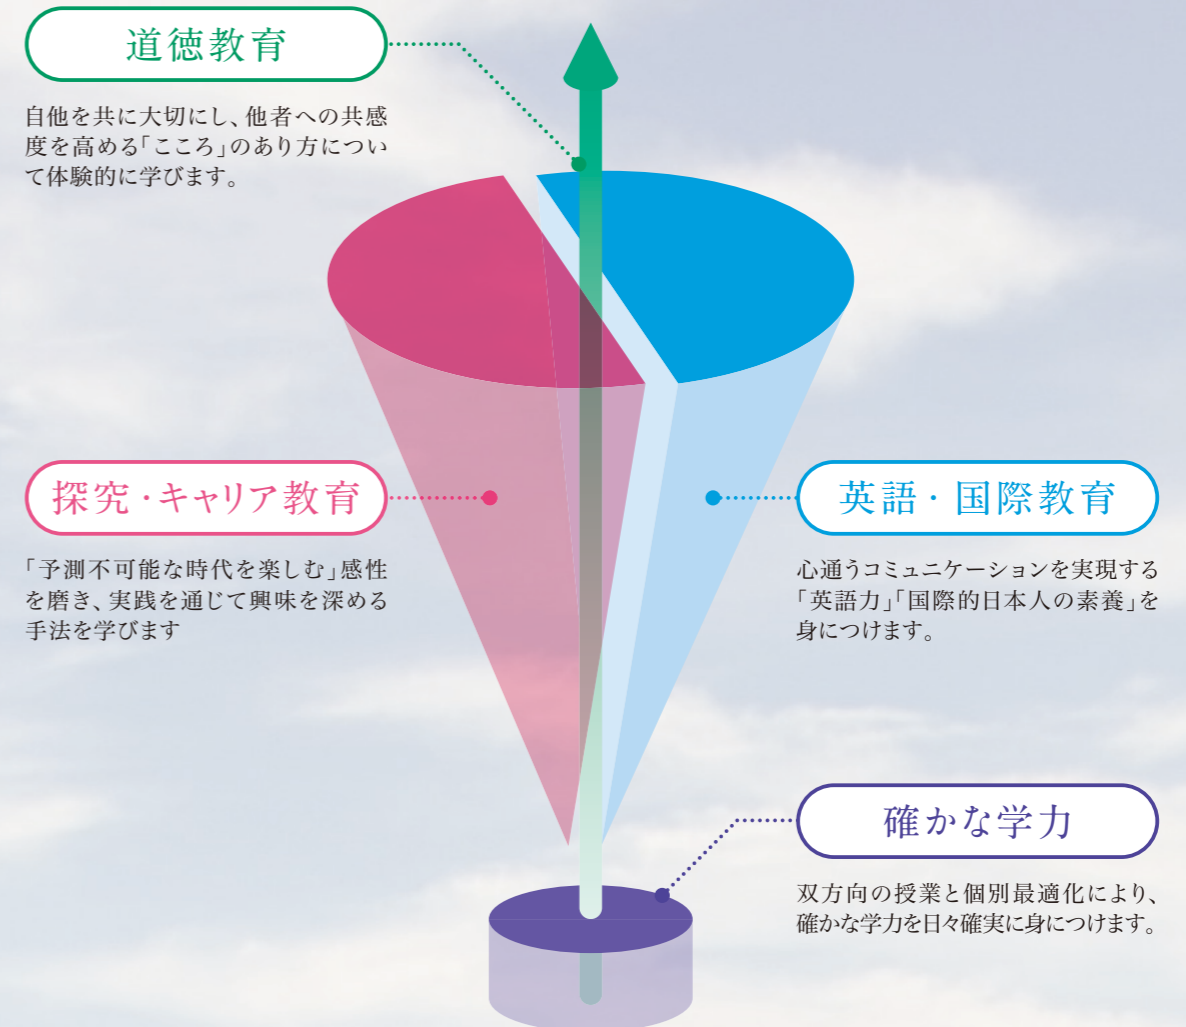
道徳教育

自他を共に大切にし、他者への共感度を高める「こころ」のあり方について体験的に学びます。

探究・キャリア教育

「予測不可能な時代を楽しむ」感性を磨き、実践を通じて興味を深める手法を学びます

英語・国際教育

心通うコミュニケーションを実現する「英語力」「国際的日本人の素養」を身につけます。

確かな学力

双方向の授業と個別最適化により、確かな学力を日々確実に身につけます。